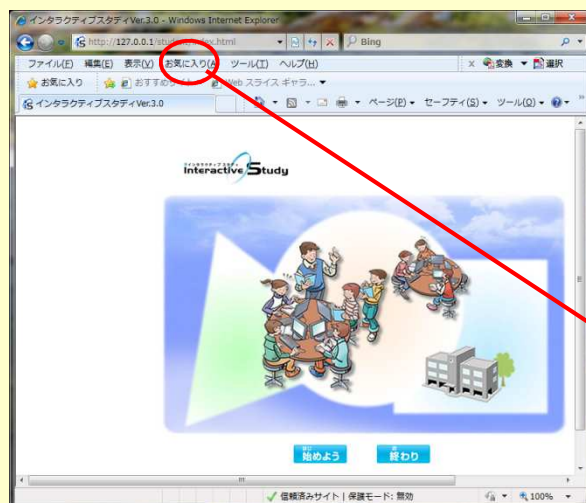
インタラクティブスタディVer.3.0 - Windows Internet Explorer
http://127.0.0.1/stu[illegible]dex.html
Bing
ファイル(F) 編集(E) 表示(V) お気に入り(A) ツール(T) ヘルプ(H)
変換 選択
お気に入り おすすめ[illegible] Web スライス ギャラ...
インタラクティブスタディVer.3.0
ページ(P) セーフティ(S) ツール(O)
Interactive Study
始めよう
終わり
信頼済みサイト | 保護モード: 無効
100%